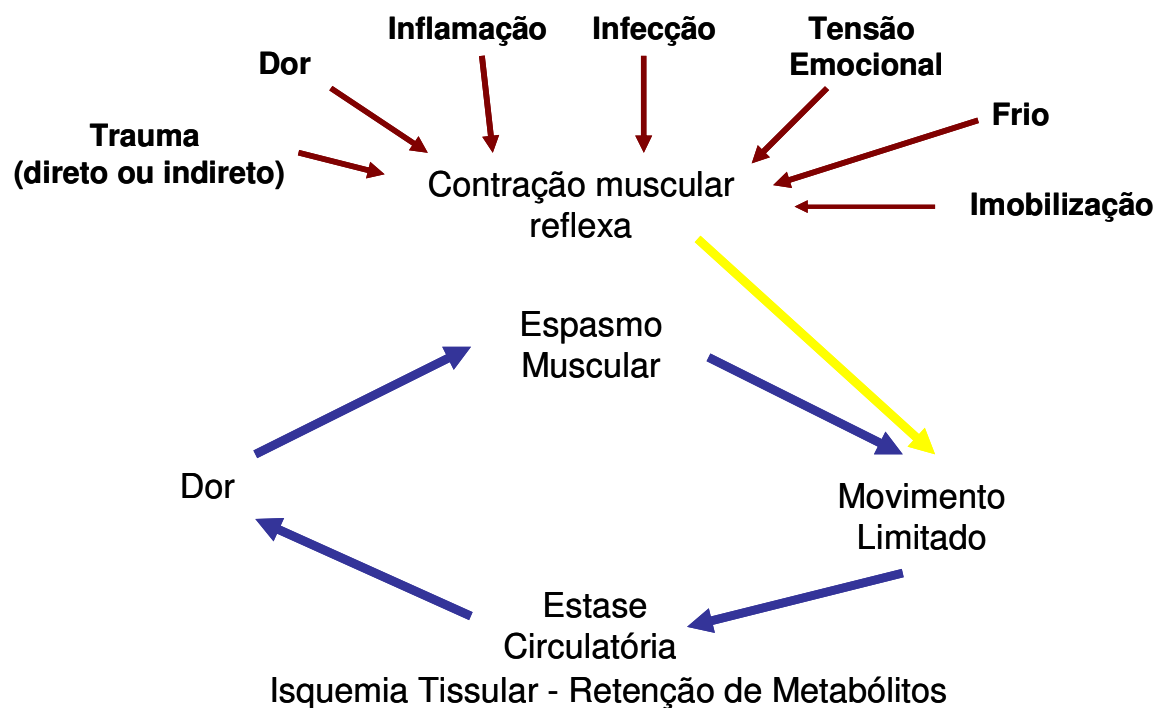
Inflamação

Infecção

Tensão Emocional

Dor

Frio

Trauma (direto ou indireto)

Contração muscular reflexa

Imobilização

Espasmo Muscular

Dor

Movimento Limitado

Estase Circulatória

Isquemia Tissular - Retenção de Metabólitos